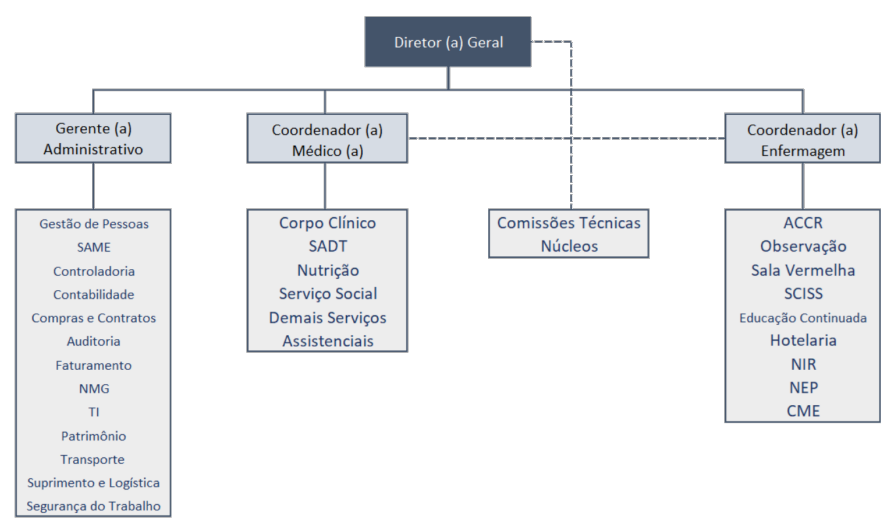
Diretor (a) Geral

Gerente (a) Administrativo

Coordenador (a) Médico (a)

Coordenador (a) Enfermagem

Gestão de Pessoas
SAME
Controladoria
Contabilidade
Compras e Contratos
Auditoria
Faturamento
NMG
TI
Patrimônio
Transporte
Suprimento e Logística
Segurança do Trabalho

Corpo Clínico
SADT
Nutrição
Serviço Social
Demais Serviços Assistenciais

Comissões Técnicas
Núcleos

ACCR
Observação
Sala Vermelha
SCISS
Educação Continuada
Hotelaria
NIR
NEP
CME